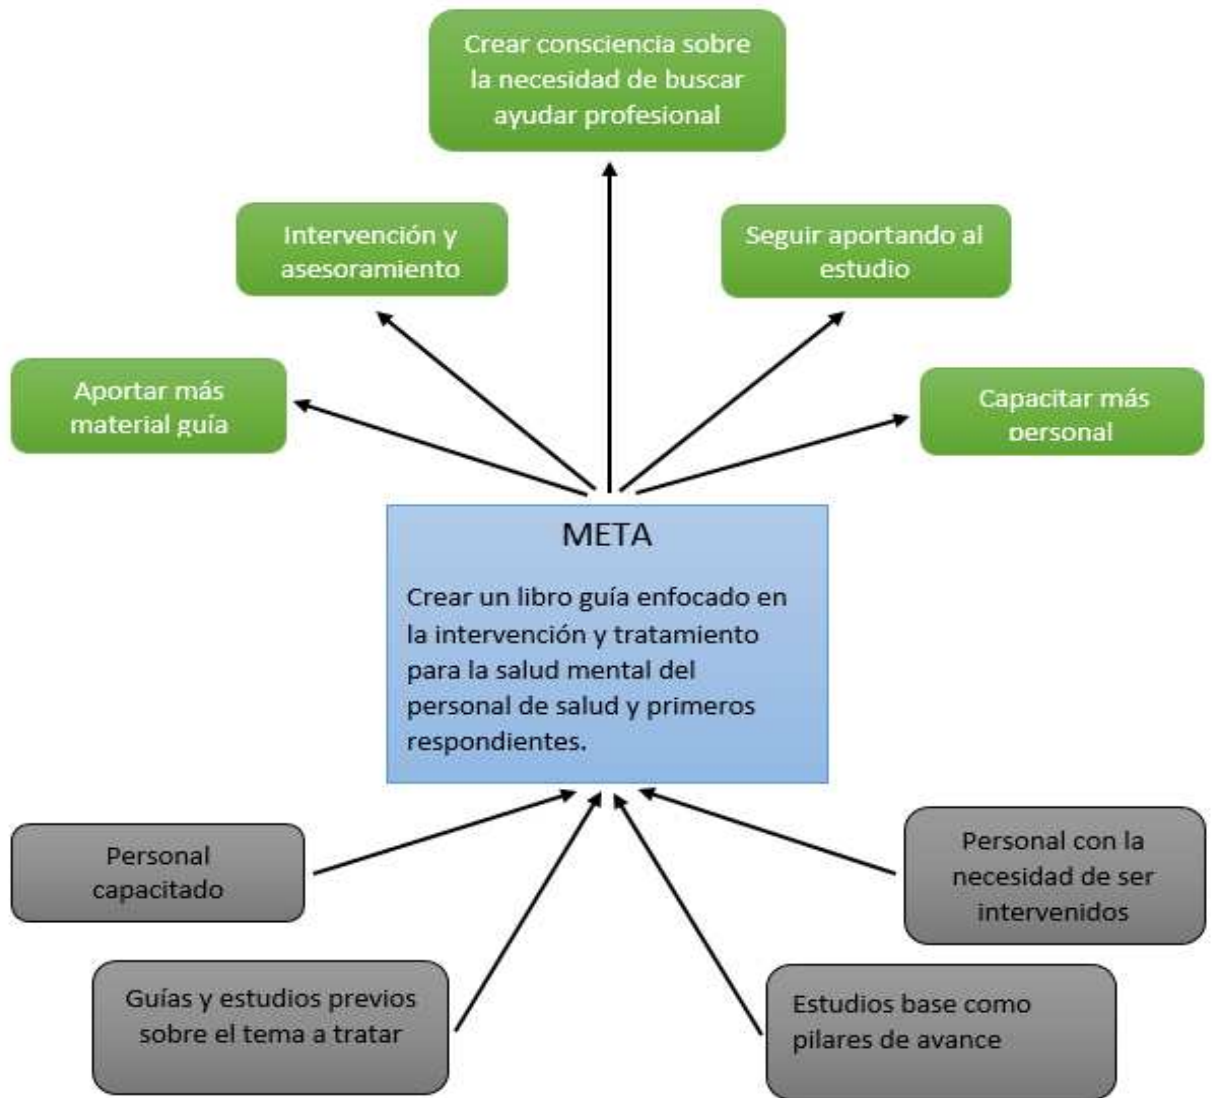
Crear consciencia sobre la necesidad de buscar ayudar profesional

Intervención y asesoramiento

Seguir aportando al estudio

Aportar más material guía

Capacitar más personal

META

Crear un libro guía enfocado en la intervención y tratamiento para la salud mental del personal de salud y primeros respondientes.

Personal capacitado

Personal con la necesidad de ser intervenidos

Guías y estudios previos sobre el tema a tratar

Estudios base como pilares de avance